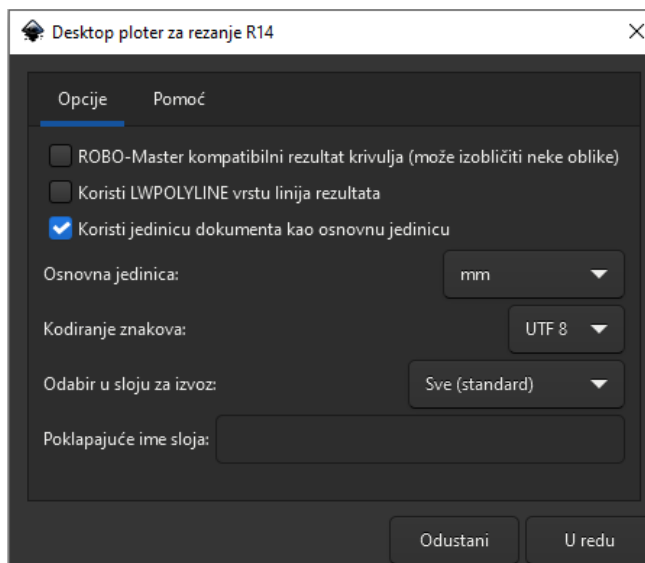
Desktop ploter za rezanje R14

Opcije Pomoć

ROBO-Master kompatibilni rezultat krivulja (može izobličiti neke oblike)

Koristi LWPOLYLINE vrstu linija rezultata

Koristi jedinicu dokumenta kao osnovnu jedinicu

Osnovna jedinica: mm

Kodiranje znakova: UTF 8

Odabir u sloju za izvoz: Sve (standard)

Poklapajuće ime sloja:

Odustani U redu